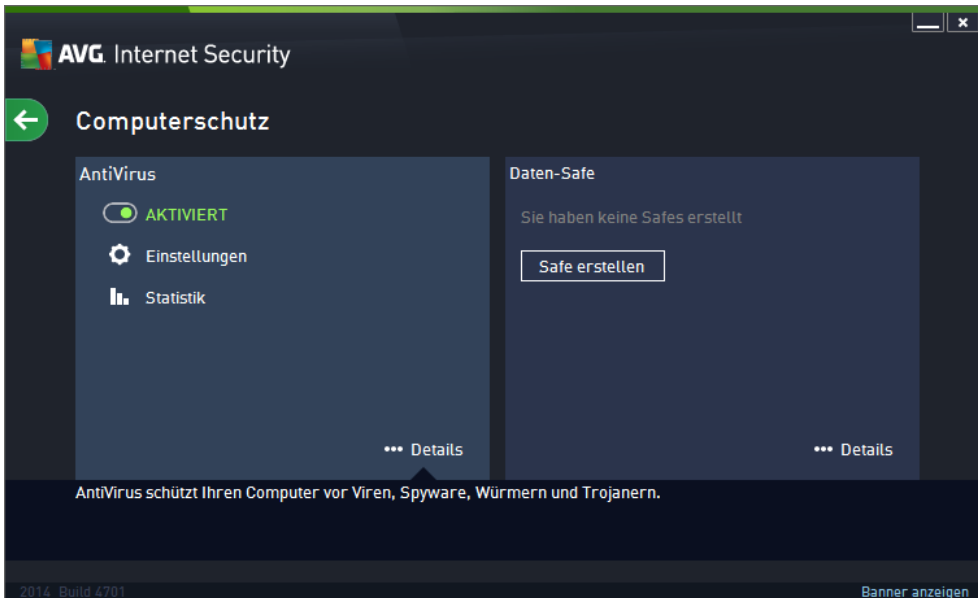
AVG. Internet Security

Computerschutz

AntiVirus

AKTIVIERT

Einstellungen

Statistik

••• Details

Daten-Safe

Sie haben keine Safes erstellt

Safe erstellen

••• Details

AntiVirus schützt Ihren Computer vor Viren, Spyware, Würmern und Trojanern.

2014 Build 4701

Banner anzeigen